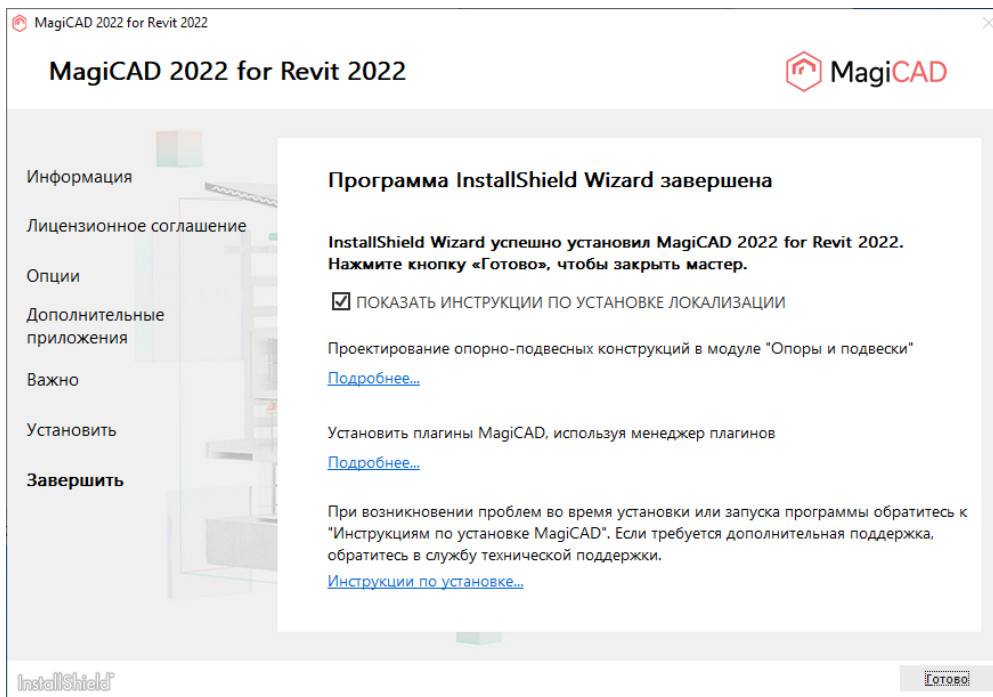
MagiCAD 2022 for Revit 2022

MagiCAD 2022 for Revit 2022

MagiCAD

Информация

Лицензионное соглашение

Опции

Дополнительные приложения

Важно

Установить

Завершить

Программа InstallShield Wizard завершена

InstallShield Wizard успешно установил MagiCAD 2022 for Revit 2022. Нажмите кнопку «Готово», чтобы закрыть мастер.

☑ ПОКАЗАТЬ ИНСТРУКЦИИ ПО УСТАНОВКЕ ЛОКАЛИЗАЦИИ

Проектирование опорно-подвесных конструкций в модуле "Опоры и подвески"

Подробнее...

Установить плагины MagiCAD, используя менеджер плагинов

Подробнее...

При возникновении проблем во время установки или запуска программы обратитесь к "Инструкциям по установке MagiCAD". Если требуется дополнительная поддержка, обратитесь в службу технической поддержки.

Инструкции по установке...

InstallShield

Готово